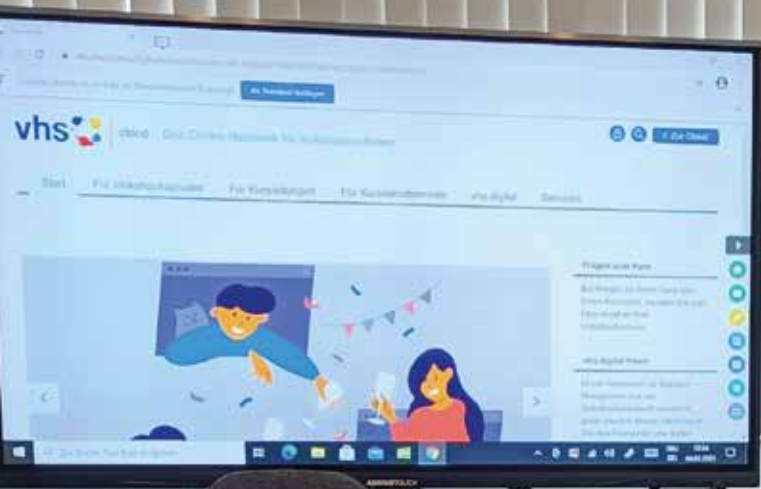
vhs cloud Das Online-Netzwerk für Volkshochschulen

Zur Cloud

Start Für Volkshochschulnutzer Für Kursleitungen Für Kursteilnehmende vhs digital Services

Fragen zum Kurs

vhs digital feiern

Zur Suche Text hier eingeben